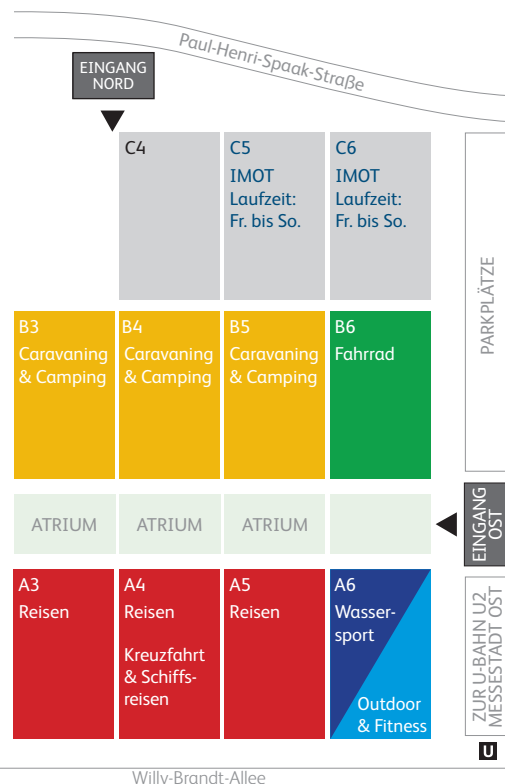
Paul-Henri-Spaak-Straße

EINGANG NORD

C4

C5
IMOT
Laufzeit:
Fr. bis So.

C6
IMOT
Laufzeit:
Fr. bis So.

PARKPLÄTZE

B3
Caravaning & Camping

B4
Caravaning & Camping

B5
Caravaning & Camping

B6
Fahrrad

ATRIUM

ATRIUM

ATRIUM

EINGANG OST

A3
Reisen

A4
Reisen

Kreuzfahrt & Schiffsreisen

A5
Reisen

A6
Wassersport

Outdoor & Fitness

ZUR U-BAHN U2 MESSESTADT OST

U

Willy-Brandt-Allee